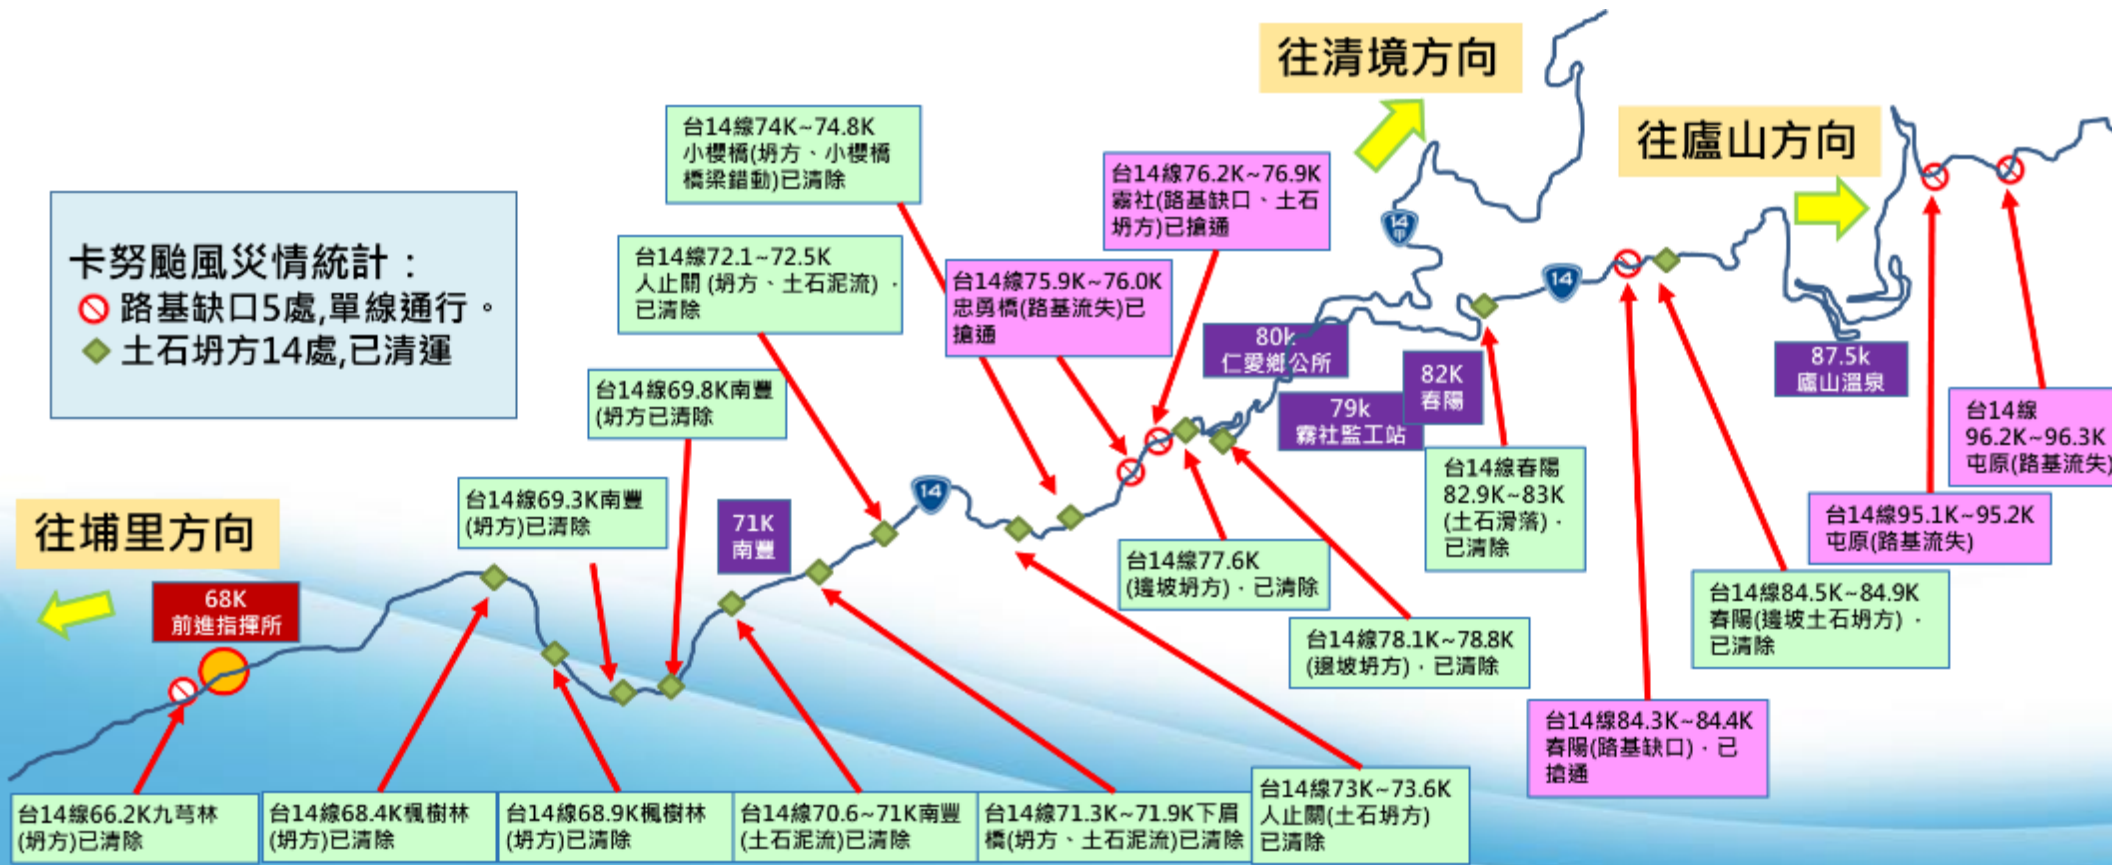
往清境方向

往廬山方向

台14線74K~74.8K 小櫻橋(坍方、小櫻橋橋梁錯動)已清除

台14線76.2K~76.9K 霧社(路基缺口、土石坍方)已搶通

卡努颱風災情統計：
路基缺口5處,單線通行。
土石坍方14處,已清運

台14線72.1~72.5K 人止關 (坍方、土石泥流)，已清除

台14線75.9K~76.0K 忠勇橋(路基流失)已搶通

80k 仁愛鄉公所

82K 春陽

87.5k 廬山溫泉

79k 霧社監工站

台14線69.8K南豐(坍方已清除

台14線 96.2K~96.3K 屯原(路基流失)

台14線春陽 82.9K~83K (土石滑落)，已清除

台14線69.3K南豐(坍方)已清除

71K 南豐

台14線95.1K~95.2K 屯原(路基流失)

往埔里方向

台14線77.6K (邊坡坍方)，已清除

68K 前進指揮所

台14線84.5K~84.9K 春陽(邊坡土石坍方)，已清除

台14線78.1K~78.8K (邊坡坍方)，已清除

台14線84.3K~84.4K 春陽(路基缺口)，已搶通

台14線73K~73.6K 人止關(土石坍方)已清除

台14線66.2K九芎林(坍方)已清除

台14線68.4K楓樹林(坍方)已清除

台14線68.9K楓樹林(坍方)已清除

台14線70.6~71K南豐(土石泥流)已清除

台14線71.3K~71.9K下眉橋(坍方、土石泥流)已清除

14